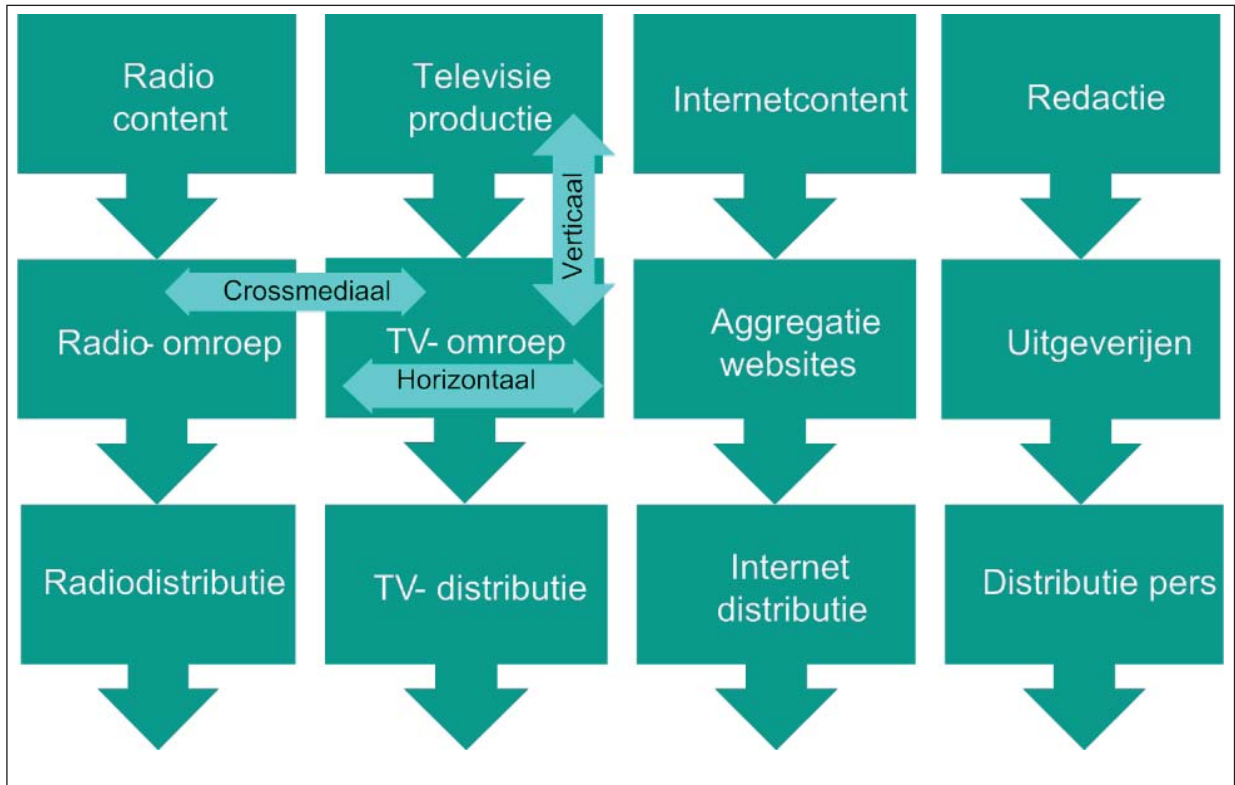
Radio content

Radio- omroep

Radiodistributie

Televisie productie

TV- omroep

TV- distributie

Verticaal

Crossmediaal

Horizontaal

Internetcontent

Aggregatie websites

Internet distributie

Redactie

Uitgeverijen

Distributie pers